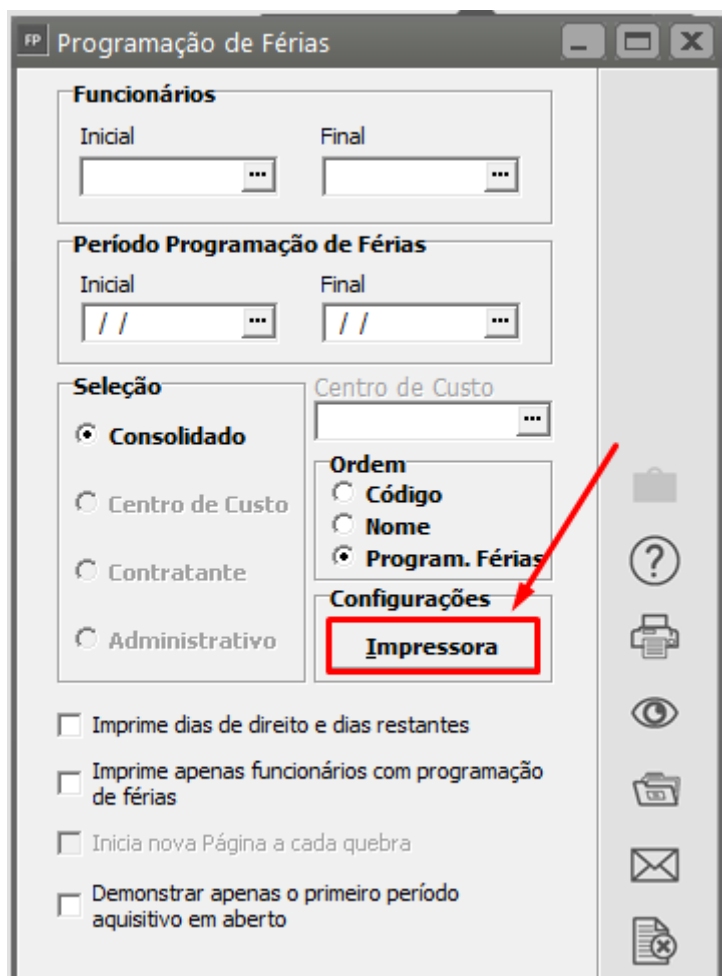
FP Programação de Férias

Funcionários
Inicial
Final

Período Programação de Férias
Inicial
/ /
Final
/ /

Seleção
Consolidado
Centro de Custo
Contratante
Administrativo

Centro de Custo

Ordem
Código
Nome
Program. Férias

Configurações
Impressora

Imprime dias de direito e dias restantes
Imprime apenas funcionários com programação de férias
Inicia nova Página a cada quebra
Demonstrar apenas o primeiro período aquisitivo em aberto

?